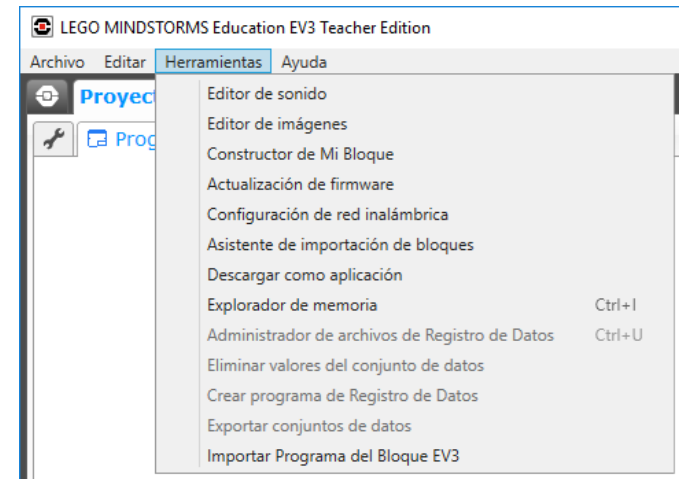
LEGO MINDSTORMS Education EV3 Teacher Edition

Archivo Editar Herramientas Ayuda

Proyect

Prog

Editor de sonido
Editor de imágenes
Constructor de Mi Bloque
Actualización de firmware
Configuración de red inalámbrica
Asistente de importación de bloques
Descargar como aplicación
Explorador de memoria Ctrl+I
Administrador de archivos de Registro de Datos Ctrl+U
Eliminar valores del conjunto de datos
Crear programa de Registro de Datos
Exportar conjuntos de datos
Importar Programa del Bloque EV3